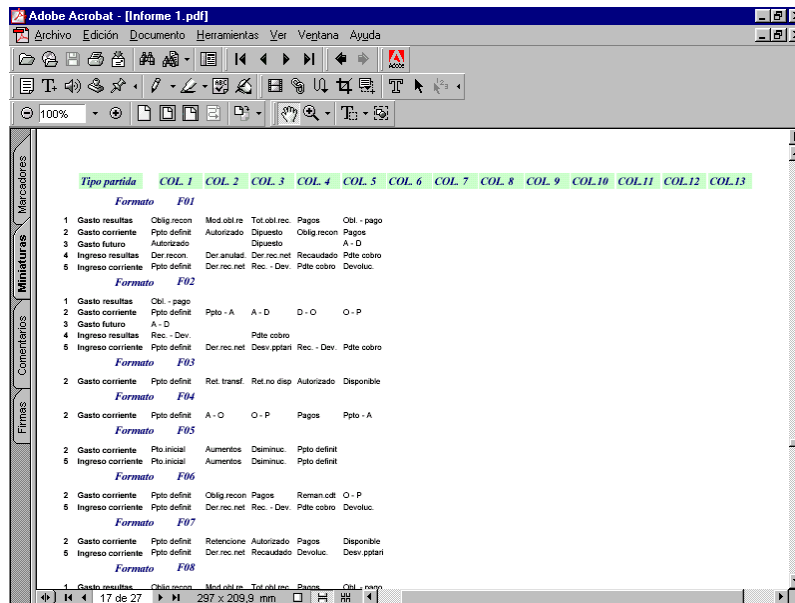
Adobe Acrobat - [Informe 1.pdf]

Archivo Edición Documento Herramientas Ver Ventana Ayuda

100%

Marcadores Miniaturas Comentarios Firmas

| Tipo partida | COL. 1 | COL. 2 | COL. 3 | COL. 4 | COL. 5 | COL. 6 | COL. 7 | COL. 8 | COL. 9 | COL.10 | COL.11 | COL.12 | COL.13 |
|---|---|---|---|---|---|---|---|---|---|---|---|---|---|

Formato F01

| | | | | | | |
|---|---|---|---|---|---|---|
| 1 | Gasto resultas | Oblig.recon | Mod.obl.re | Tot.obl.rec. | Pagos | Obl. - pago |
| 2 | Gasto corriente | Ppto definit | Autorizado | Dipuesto | Oblig.recon | Pagos |
| 3 | Gasto futuro | Autorizado | | Dipuesto | | A - D |
| 4 | Ingreso resultas | Der.recon. | Der.anulad. | Der.rec.net | Recaudado | Pdte cobro |
| 5 | Ingreso corriente | Ppto definit | Der.rec.net | Rec. - Dev. | Pdte cobro | Devoluc. |

Formato F02

| | | | | | | |
|---|---|---|---|---|---|---|
| 1 | Gasto resultas | Obl. - pago | | | | |
| 2 | Gasto corriente | Ppto definit | Ppto - A | A - D | D - O | O - P |
| 3 | Gasto futuro | A - D | | | | |
| 4 | Ingreso resultas | Rec. - Dev. | | Pdte cobro | | |
| 5 | Ingreso corriente | Ppto definit | Der.rec.net | Desv.pptari | Rec. - Dev. | Pdte cobro |

Formato F03

| | | | | | | |
|---|---|---|---|---|---|---|
| 2 | Gasto corriente | Ppto definit | Ret. transf. | Ret.no disp | Autorizado | Disponible |

Formato F04

| | | | | | | |
|---|---|---|---|---|---|---|
| 2 | Gasto corriente | Ppto definit | A - O | O - P | Pagos | Ppto - A |

Formato F05

| | | | | | |
|---|---|---|---|---|---|
| 2 | Gasto corriente | Pto.inicial | Aumentos | Dsiminuc. | Ppto definit |
| 5 | Ingreso corriente | Pto.inicial | Aumentos | Dsiminuc. | Ppto definit |

Formato F06

| | | | | | | |
|---|---|---|---|---|---|---|
| 2 | Gasto corriente | Ppto definit | Oblig.recon | Pagos | Reman.cdt | O - P |
| 5 | Ingreso corriente | Ppto definit | Der.rec.net | Rec. - Dev. | Pdte cobro | Devoluc. |

Formato F07

| | | | | | | |
|---|---|---|---|---|---|---|
| 2 | Gasto corriente | Ppto definit | Retencione | Autorizado | Pagos | Disponible |
| 5 | Ingreso corriente | Ppto definit | Der.rec.net | Recaudado | Devoluc. | Desv.pptari |

Formato F08

1 Gasto resultas Oblig.recon Mod.obl.re Tot.obl.rec. Pagos Obl. - pago

17 de 27 297 x 209,9 mm